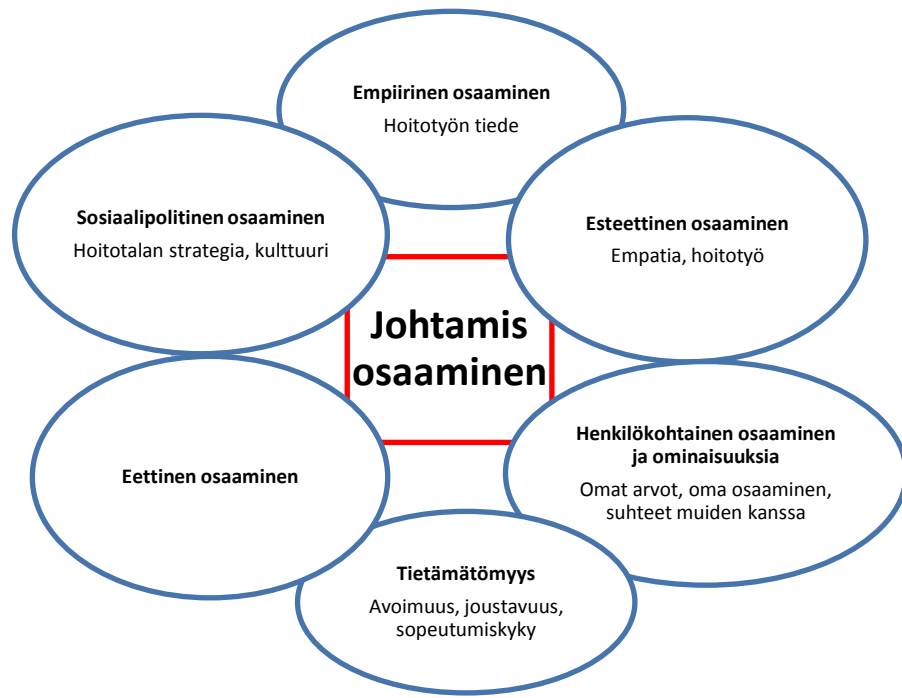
Empiirinen osaaminen
Hoitotyön tiede

Sosiaalipolitinen osaaminen
Hoitotalan strategia, kulttuuri

Esteettinen osaaminen
Empatia, hoitotyö

Johtamis osaaminen

Eettinen osaaminen

Henkilökohtainen osaaminen ja ominaisuuksia
Omat arvot, oma osaaminen, suhteet muiden kanssa

Tietämätömyys
Avoimuus, joustavuus, sopeutumiskyky